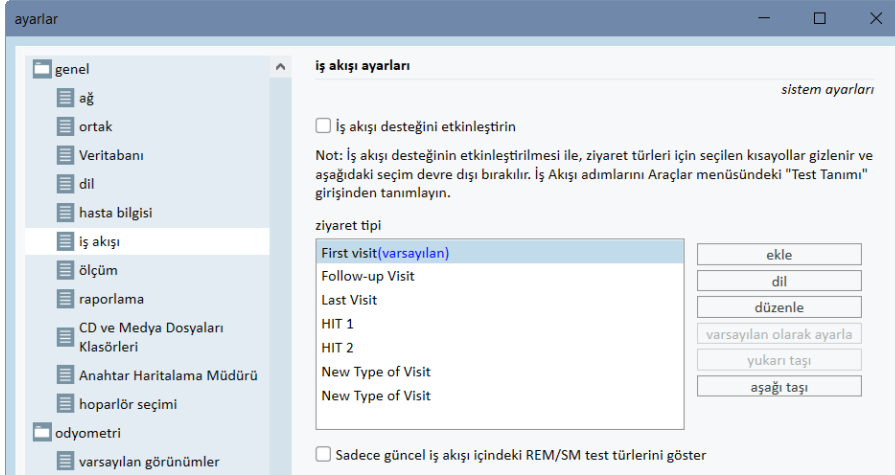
ayarlar

genel
ağ
ortak
Veritabanı
dil
hasta bilgisi
iş akışı
ölçüm
raporlama
CD ve Medya Dosyaları Klasörleri
Anahtar Haritalama Müdürü
hoparlör seçimi
odyometri
varsayılan görünümler

iş akışı ayarları

sistem ayarları

İş akışı desteğini etkinleştirin

Not: İş akışı desteğinin etkinleştirilmesi ile, ziyaret türleri için seçilen kısayollar gizlenir ve aşağıdaki seçim devre dışı bırakılır. İş Akışı adımlarını Araçlar menüsündeki "Test Tanımı" girişinden tanımlayın.

ziyaret tipi

First visit(varsayılan)
Follow-up Visit
Last Visit
HIT 1
HIT 2
New Type of Visit
New Type of Visit

ekle
dil
düzenle
varsayılan olarak ayarla
yukarı taşı
aşağı taşı

Sadece güncel iş akışı içindeki REM/SM test türlerini göster